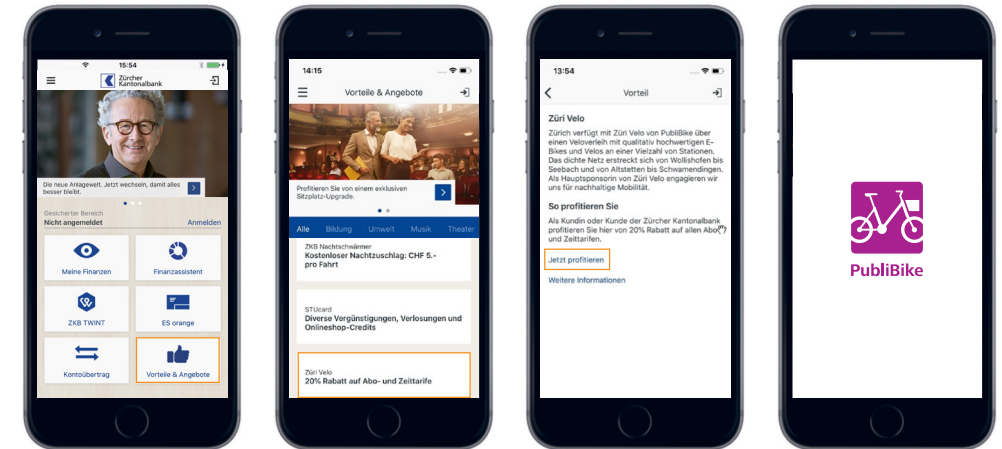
15:54

Zürcher Kantonalbank

Die neue Anlagewelt. Jetzt wechseln, damit alles besser bleibt.

Gesicherter Bereich
Nicht angemeldet
Anmelden

Meine Finanzen
Finanzassistent
ZKB TWINT
ES orange
Kontoübertrag
Vorteile & Angebote

14:15

Vorteile & Angebote

Profitieren Sie von einem exklusiven Sitzplatz-Upgrade.

Alle
Bildung
Umwelt
Musik
Theater

ZKB Nachtschwärmer
Kostenloser Nachtzuschlag: CHF 5.- pro Fahrt

STUcard
Diverse Vergünstigungen, Verlosungen und Onlineshop-Credits

Züri Velo
20% Rabatt auf Abo- und Zeittarife

13:54

Vorteil

Züri Velo

Zürich verfügt mit Züri Velo von PubliBike über einen Veloverleih mit qualitativ hochwertigen E-Bikes und Velos an einer Vielzahl von Stationen. Das dichte Netz erstreckt sich von Wollishofen bis Seebach und von Altstetten bis Schwamendingen. Als Hauptsponsorin von Züri Velo engagieren wir uns für nachhaltige Mobilität.

So profitieren Sie

Als Kundin oder Kunde der Zürcher Kantonalbank profitieren Sie hier von 20% Rabatt auf allen Abo- und Zeittarifen.

Jetzt profitieren

Weitere Informationen

PubliBike